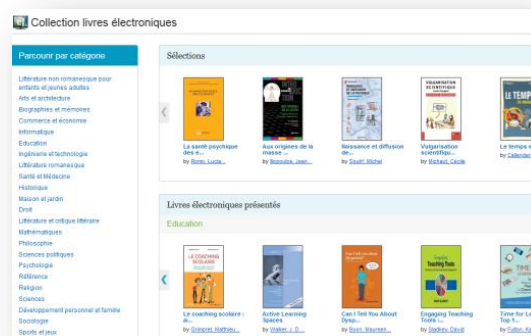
Collection livres électroniques

Parcourir par catégorie

Littérature non romanesque pour enfants et jeunes adultes
Arts et architecture
Biographies et mémoires
Commerce et économie
Informatique
Education
Ingénierie et technologie
Littérature romanesque
Santé et Médecine
Historique
Maison et jardin
Droit
Littérature et critique littéraire
Mathématiques
Philosophie
Sciences politiques
Psychologie
Référence
Religion
Sciences
Développement personnel et famille
Sociologie
Sports et jeux

Sélections

La santé psychique des é...
by Borer, Lucia...

Aux origines de la masse...
by Bezoubre, Jean...

Naissance et diffusion de...
by Soutif, Michel

Vulgarisation scientifiq...
by Michaud, Cécile

Le temps e...
by Callender...

Livres électroniques présentés

Education

Le coaching scolaire : a...
by Drinquet, Mathieu...

Active Learning Spaces
by Walker, J. D...

Can I Tell You About Dysp...
by Boon, Maureen...

Engaging Teaching Tools :...
by Stadkey, David

Time for Le... Top 1...
by Fullerton...